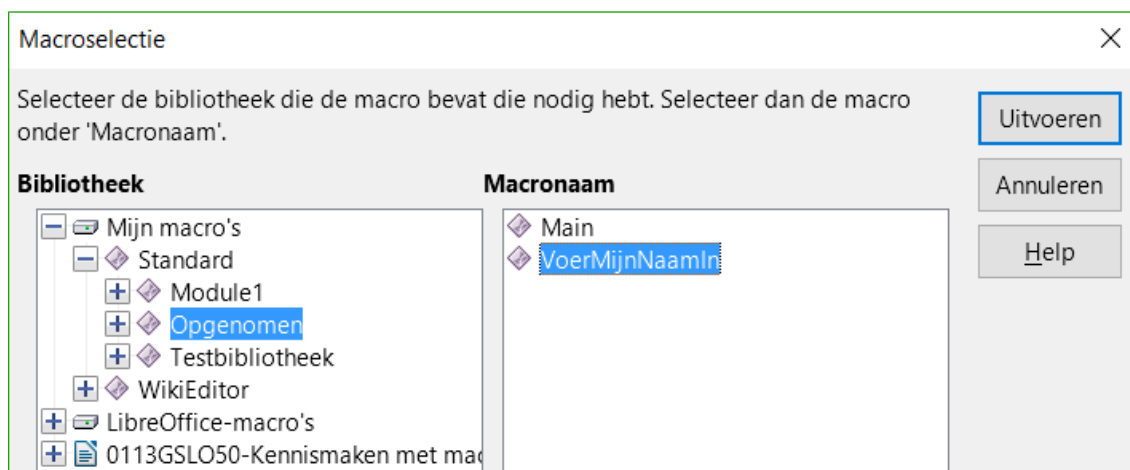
Macroselectie

Selecteer de bibliotheek die de macro bevat die nodig hebt. Selecteer dan de macro onder 'Macronaam'.

Uitvoeren

Annuleren

Help

Bibliotheek

Mijn macro's
Standard
Module1
Opgenomen
Testbibliotheek
WikiEditor
LibreOffice-macro's
0113GSLO50-Kennismaken met mac

Macronaam

Main
VoerMijnNaamIn